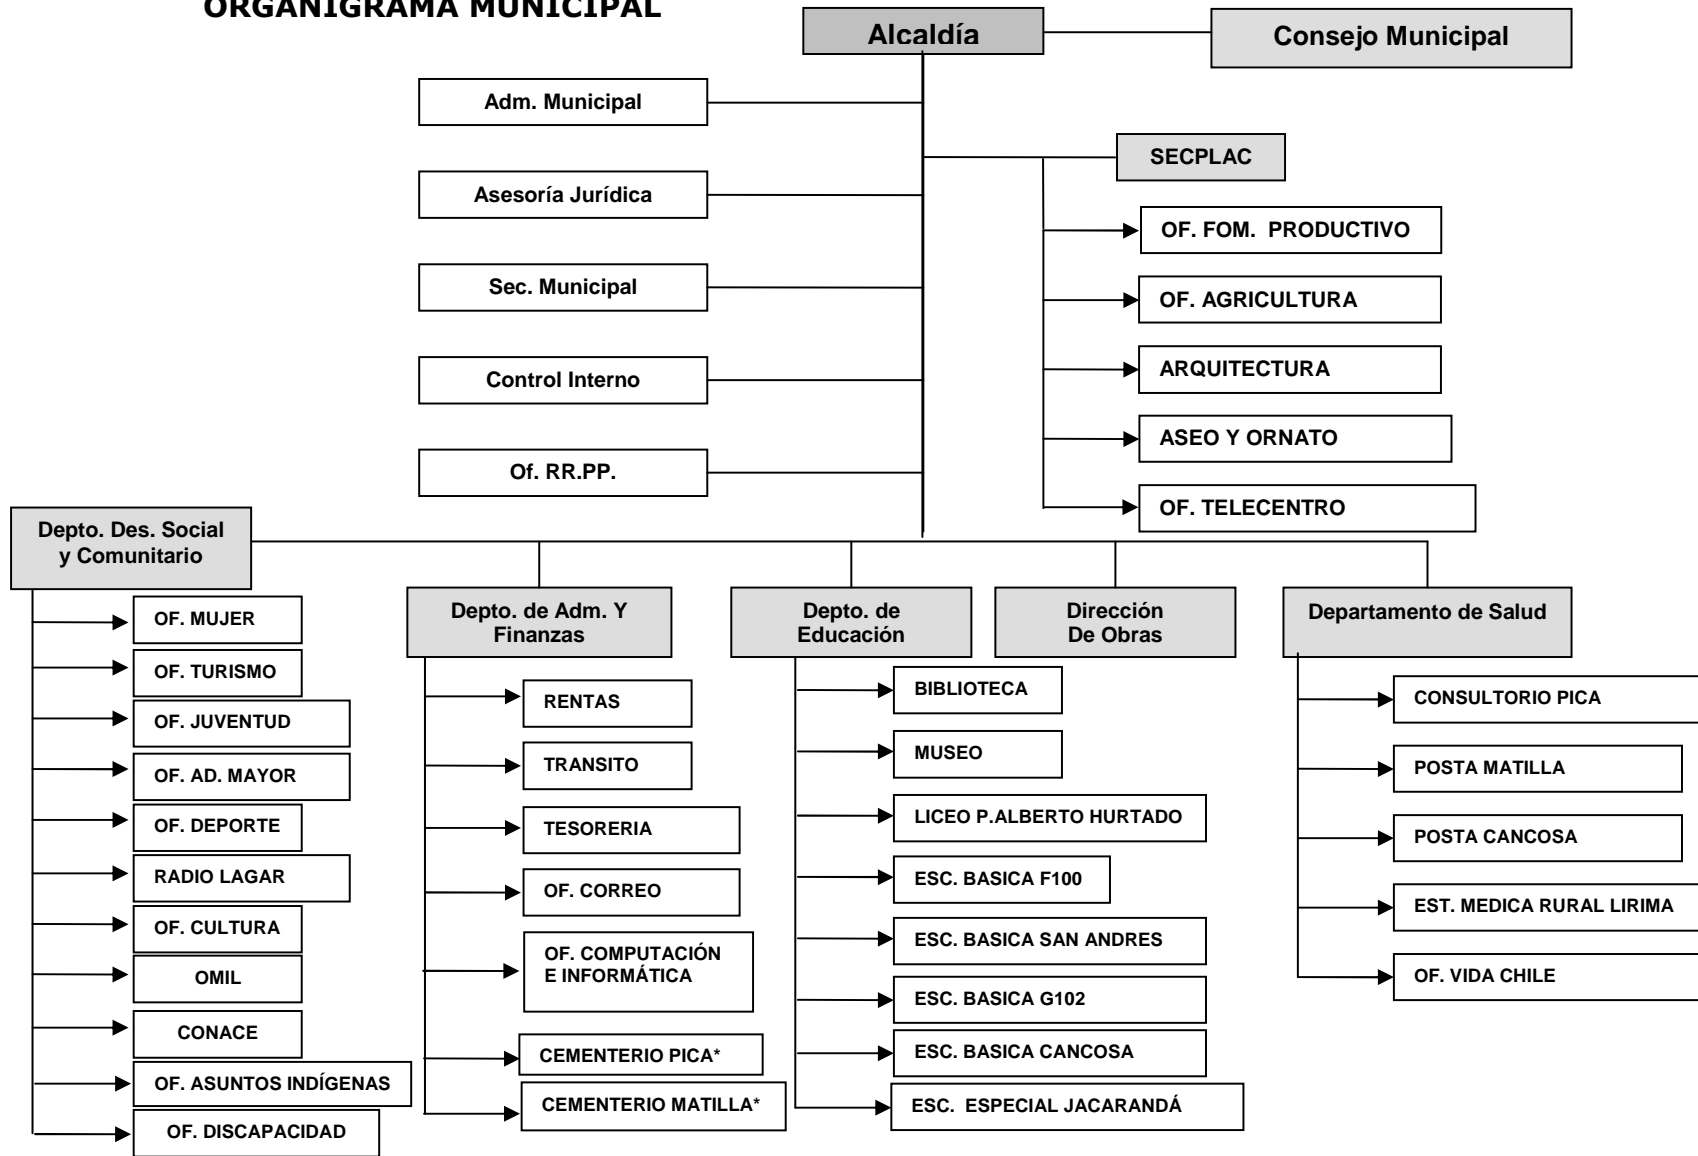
ORGANIGRAMA MUNICIPAL

Alcaldía

Consejo Municipal

Adm. Municipal

Asesoría Jurídica

Sec. Municipal

Control Interno

Of. RR.PP.

SECPLAC

OF. FOM. PRODUCTIVO

OF. AGRICULTURA

ARQUITECTURA

ASEO Y ORNATO

OF. TELECENTRO

Depto. Des. Social y Comunitario

OF. MUJER

OF. TURISMO

OF. JUVENTUD

OF. AD. MAYOR

OF. DEPORTE

RADIO LAGAR

OF. CULTURA

OMIL

CONACE

OF. ASUNTOS INDÍGENAS

OF. DISCAPACIDAD

Depto. de Adm. Y Finanzas

RENTAS

TRANSITO

TESORERIA

OF. CORREO

OF. COMPUTACIÓN E INFORMÁTICA

CEMENTERIO PICA*

CEMENTERIO MATILLA*

Depto. de Educación

BIBLIOTECA

MUSEO

LICEO P.ALBERTO HURTADO

ESC. BASICA F100

ESC. BASICA SAN ANDRES

ESC. BASICA G102

ESC. BASICA CANCOSA

ESC. ESPECIAL JACARANDÁ

Dirección De Obras

Departamento de Salud

CONSULTORIO PICA

POSTA MATILLA

POSTA CANCOSA

EST. MEDICA RURAL LIRIMA

OF. VIDA CHILE